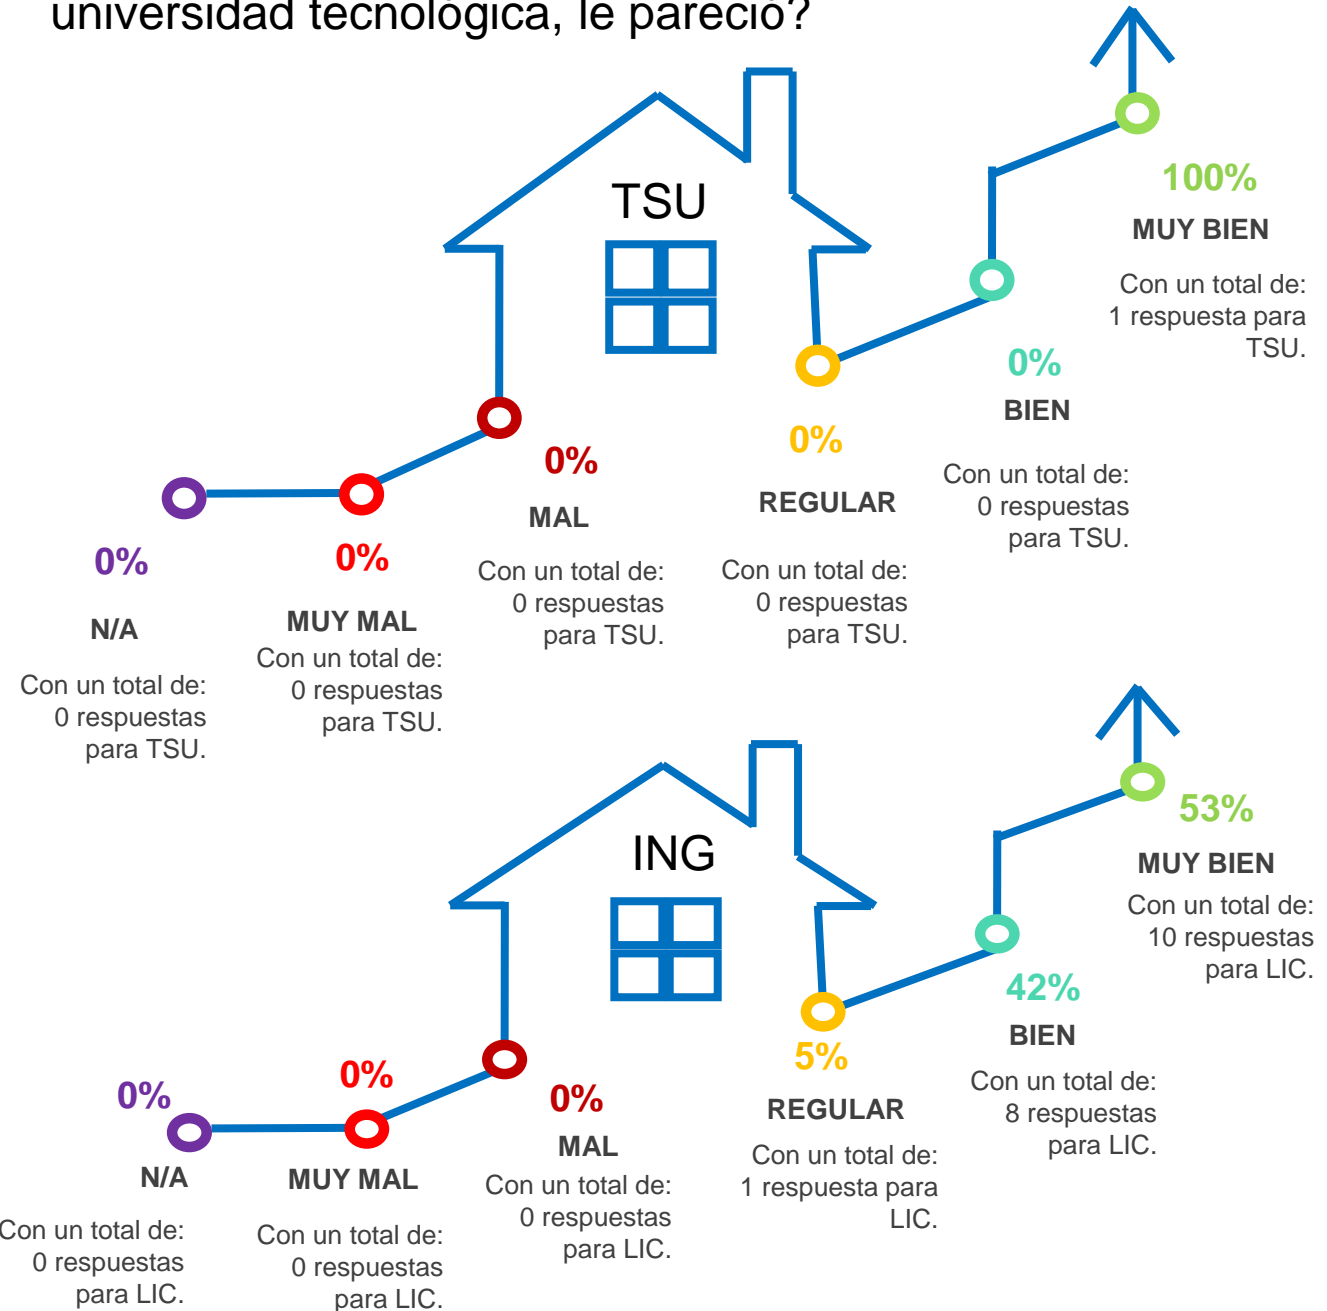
universidad tecnológica, le pareció?

TSU

100%
MUY BIEN
Con un total de: 1 respuesta para TSU.

0%
BIEN
Con un total de: 0 respuestas para TSU.

0%
REGULAR
Con un total de: 0 respuestas para TSU.

0%
MAL
Con un total de: 0 respuestas para TSU.

0%
MUY MAL
Con un total de: 0 respuestas para TSU.

0%
N/A
Con un total de: 0 respuestas para TSU.

ING

53%
MUY BIEN
Con un total de: 10 respuestas para LIC.

42%
BIEN
Con un total de: 8 respuestas para LIC.

5%
REGULAR
Con un total de: 1 respuesta para LIC.

0%
MAL
Con un total de: 0 respuestas para LIC.

0%
MUY MAL
Con un total de: 0 respuestas para LIC.

0%
N/A
Con un total de: 0 respuestas para LIC.